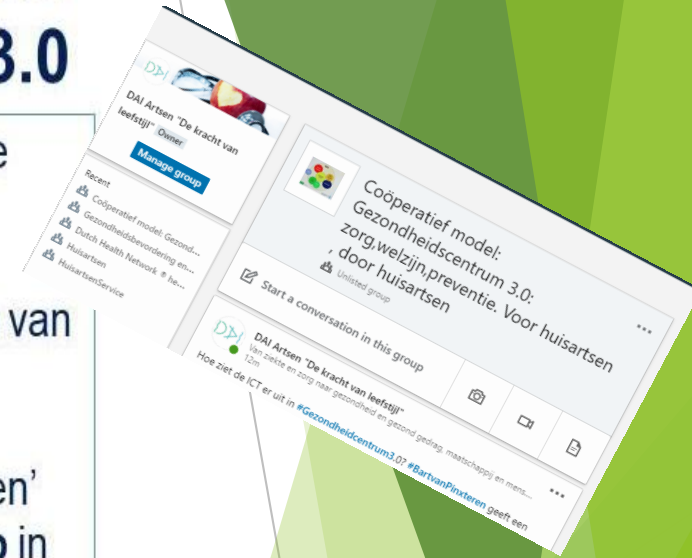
3.0

e

van

en'

p in

DAI

DAI Artsen "De kracht van leefstijl" Owner

Manage group

Recent

Coöperatief model: Gezond...

Gezondheidsbevordering en...

Dutch Health Network ® he...

Huisartsen

HuisartsenService

Coöperatief model: Gezondheidscentrum 3.0: zorg,welzijn,preventie. Voor huisartsen , door huisartsen

Unlisted group

Start a conversation in this group

DAI Artsen "De kracht van leefstijl"

Van ziekte en zorg naar gezondheid en gezond gedrag, maatschappij en mens...

12m

Hoe ziet de ICT er uit in #Gezondheidcentrum3.0? #BartvanPinxteren geeft een

...

...